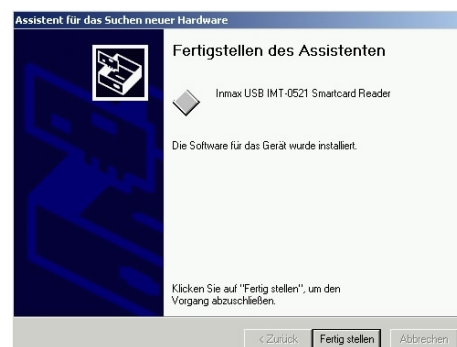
Assistent für das Suchen neuer Hardware

Fertigstellen des Assistenten

Inmax USB IMT-0521 Smartcard Reader

Die Software für das Gerät wurde installiert.

Klicken Sie auf "Fertig stellen", um den Vorgang abzuschließen.

< Zurück | Fertig stellen | Abbrechen